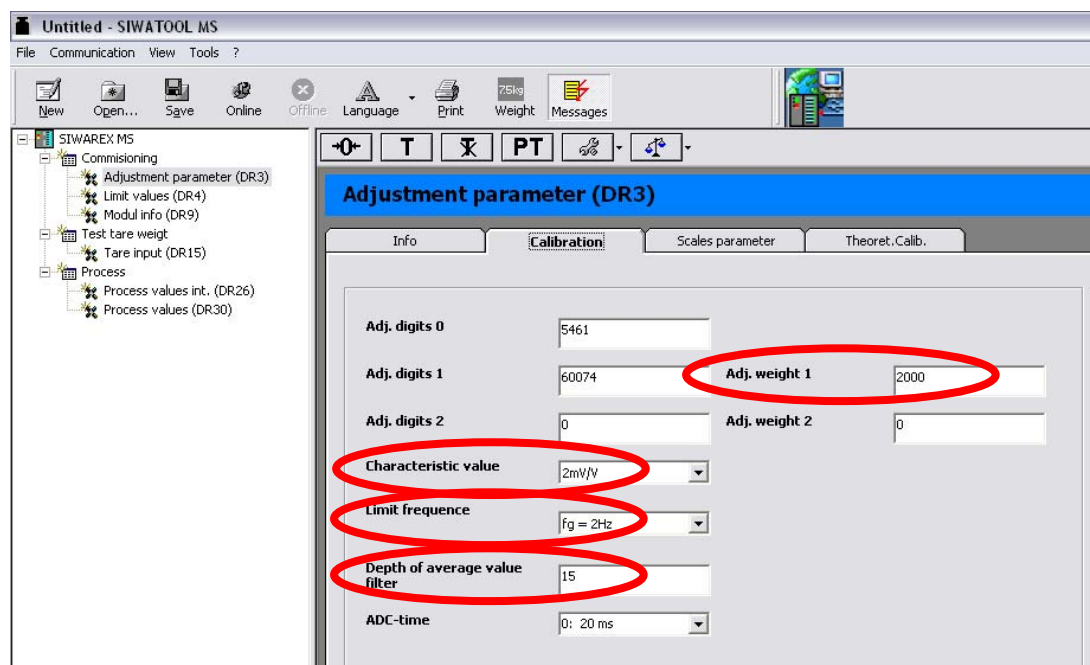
Untitled - SIWATOOL MS

File Communication View Tools ?

New Open... Save Online Offline Language Print 7.5kg Weight Messages

SIWAREX MS
Commisioning
Adjustment parameter (DR3)
Limit values (DR4)
Modul info (DR9)
Test tare weigt
Tare input (DR15)
Process
Process values int. (DR26)
Process values (DR30)

T PT

Adjustment parameter (DR3)

Info Calibration Scales parameter Theoret.Calib.

Adj. digits 0 5461

Adj. digits 1 60074 Adj. weight 1 2000

Adj. digits 2 0 Adj. weight 2 0

Characteristic value 2mV/V

Limit frequence fg = 2Hz

Depth of average value filter 15

ADC-time 0: 20 ms